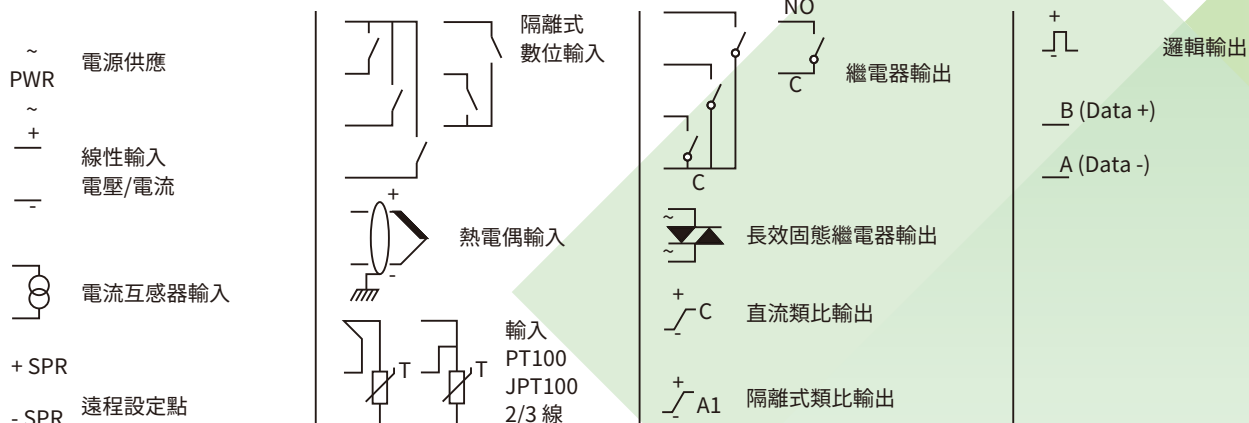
~
PWR
~
電源供應

+
-
線性輸入
電壓/電流

電流互感器輸入

+ SPR
- SPR
遠程設定點

隔離式
數位輸入

+
-
熱電偶輸入

T
T
輸入
PT100
JPT100
2/3 線

NO
C
繼電器輸出

C

~
~
長效固態繼電器輸出

+
-
C
直流類比輸出

+
-
A1
隔離式類比輸出

+
-
邏輯輸出

B (Data +)

A (Data -)